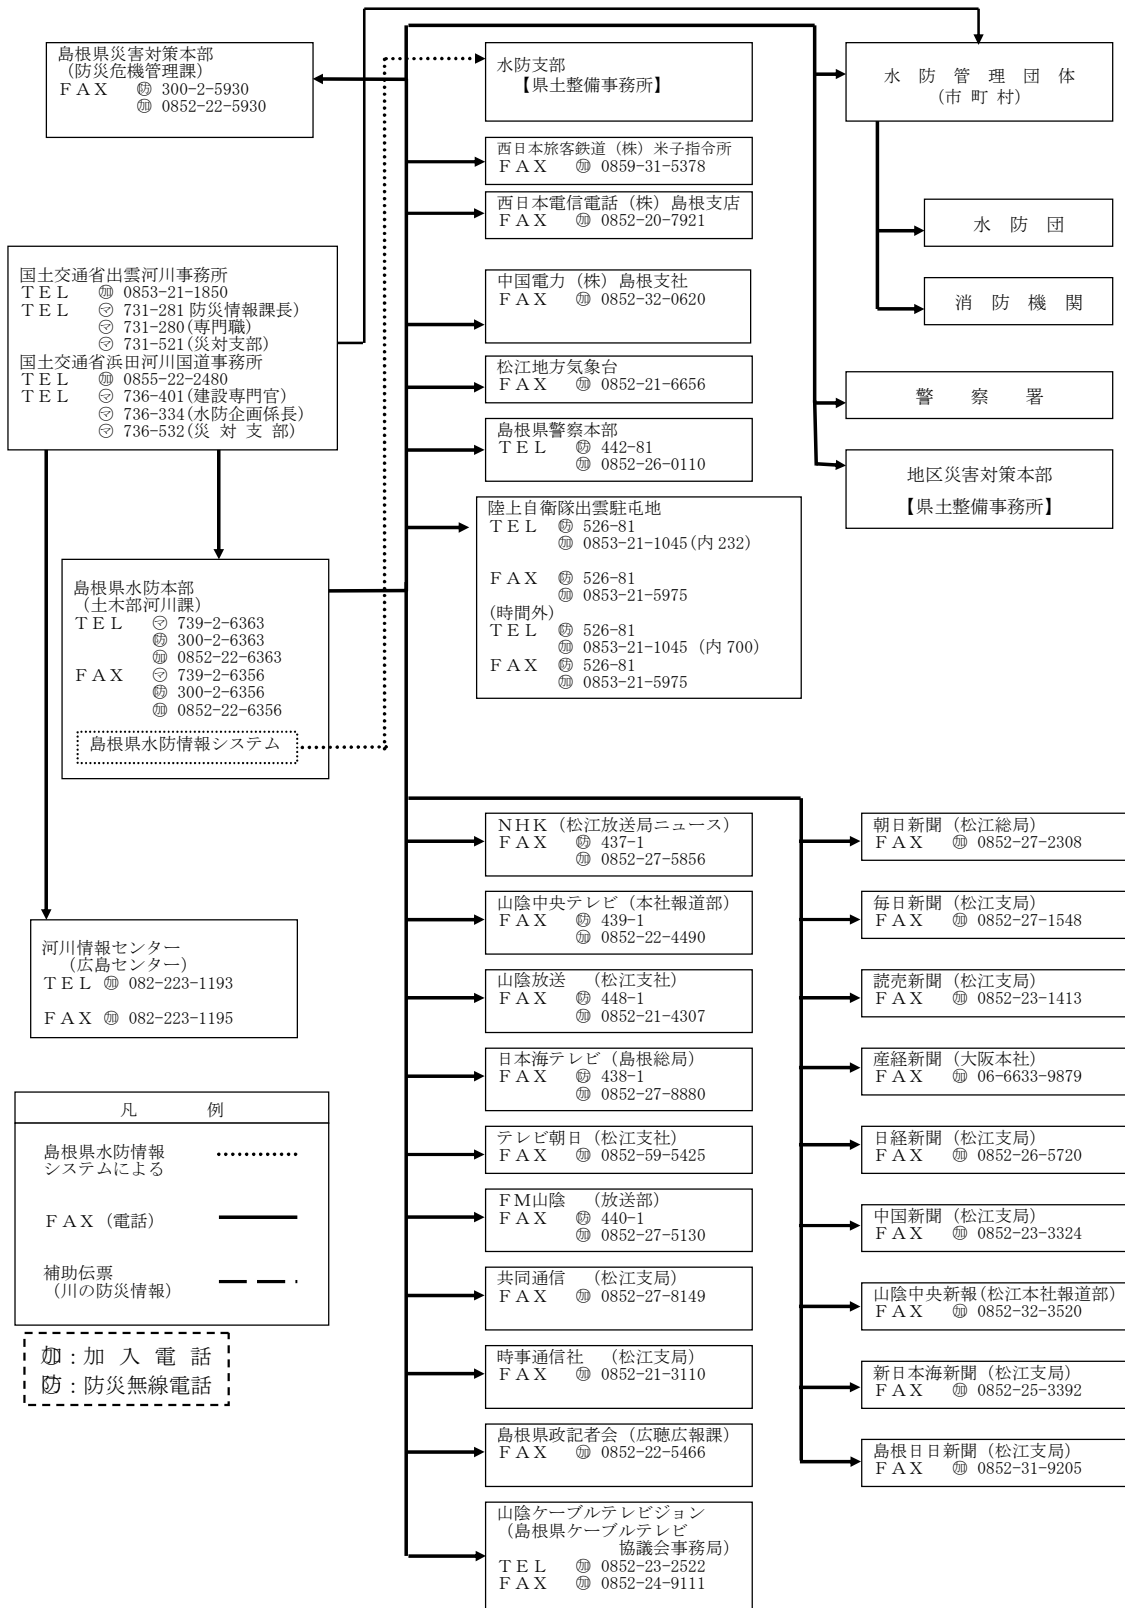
島根県災害対策本部
（防災危機管理課）
ＦＡＸ　㊮ 300-2-5930
㊉ 0852-22-5930

水防支部
【県土整備事務所】

水　防　管　理　団　体
（市 町 村）

西日本旅客鉄道（株）米子指令所
ＦＡＸ　㊉ 0859-31-5378

西日本電信電話（株）島根支店
ＦＡＸ　㊉ 0852-20-7921

水　防　団

国土交通省出雲河川事務所
ＴＥＬ　㊉ 0853-21-1850
ＴＥＬ　㋮ 731-281 防災情報課長)
㋮ 731-280(専門職)
㋮ 731-521(災対支部)
国土交通省浜田河川国道事務所
ＴＥＬ　㊉ 0855-22-2480
ＴＥＬ　㋮ 736-401(建設専門官)
㋮ 736-334(水防企画係長)
㋮ 736-532(災 対 支 部)

中国電力（株）島根支社
ＦＡＸ　㊉ 0852-32-0620

消　防　機　関

松江地方気象台
ＦＡＸ　㊉ 0852-21-6656

警　察　署

島根県警察本部
ＴＥＬ　㊮ 442-81
㊉ 0852-26-0110

地区災害対策本部
【県土整備事務所】

陸上自衛隊出雲駐屯地
ＴＥＬ　㊮ 526-81
㊉ 0853-21-1045(内 232)
ＦＡＸ　㊮ 526-81
㊉ 0853-21-5975
(時間外)
ＴＥＬ　㊮ 526-81
㊉ 0853-21-1045（内 700）
ＦＡＸ　㊮ 526-81
㊉ 0853-21-5975

島根県水防本部
（土木部河川課）
ＴＥＬ　㋮ 739-2-6363
㊮ 300-2-6363
㊉ 0852-22-6363
ＦＡＸ　㋮ 739-2-6356
㊮ 300-2-6356
㊉ 0852-22-6356
島根県水防情報システム

ＮＨＫ（松江放送局ニュース）
ＦＡＸ　㊮ 437-1
㊉ 0852-27-5856

朝日新聞（松江総局）
ＦＡＸ　㊉ 0852-27-2308

山陰中央テレビ（本社報道部）
ＦＡＸ　㊮ 439-1
㊉ 0852-22-4490

毎日新聞（松江支局）
ＦＡＸ　㊉ 0852-27-1548

河川情報センター
（広島センター）
ＴＥＬ ㊉ 082-223-1193
ＦＡＸ ㊉ 082-223-1195

山陰放送　（松江支社）
ＦＡＸ　㊮ 448-1
㊉ 0852-21-4307

読売新聞（松江支局）
ＦＡＸ　㊉ 0852-23-1413

日本海テレビ（島根総局）
ＦＡＸ　㊮ 438-1
㊉ 0852-27-8880

産経新聞（大阪本社）
ＦＡＸ　㊉ 06-6633-9879

凡　例
島根県水防情報システムによる
ＦＡＸ（電話）
補助伝票（川の防災情報）

テレビ朝日（松江支社）
ＦＡＸ　㊉ 0852-59-5425

日経新聞（松江支局）
ＦＡＸ　㊉ 0852-26-5720

ＦＭ山陰　（放送部）
ＦＡＸ　㊮ 440-1
㊉ 0852-27-5130

中国新聞（松江支局）
ＦＡＸ　㊉ 0852-23-3324

共同通信　（松江支局）
ＦＡＸ　㊉ 0852-27-8149

山陰中央新報(松江本社報道部)
ＦＡＸ　㊉ 0852-32-3520

㊉：加 入 電 話
㊮：防災無線電話

時事通信社　（松江支局）
ＦＡＸ　㊉ 0852-21-3110

新日本海新聞（松江支局）
ＦＡＸ　㊉ 0852-25-3392

島根県政記者会（広聴広報課）
ＦＡＸ　㊉ 0852-22-5466

島根日日新聞（松江支局）
ＦＡＸ　㊉ 0852-31-9205

山陰ケーブルテレビジョン
（島根県ケーブルテレビ協議会事務局）
ＴＥＬ　㊉ 0852-23-2522
ＦＡＸ　㊉ 0852-24-9111